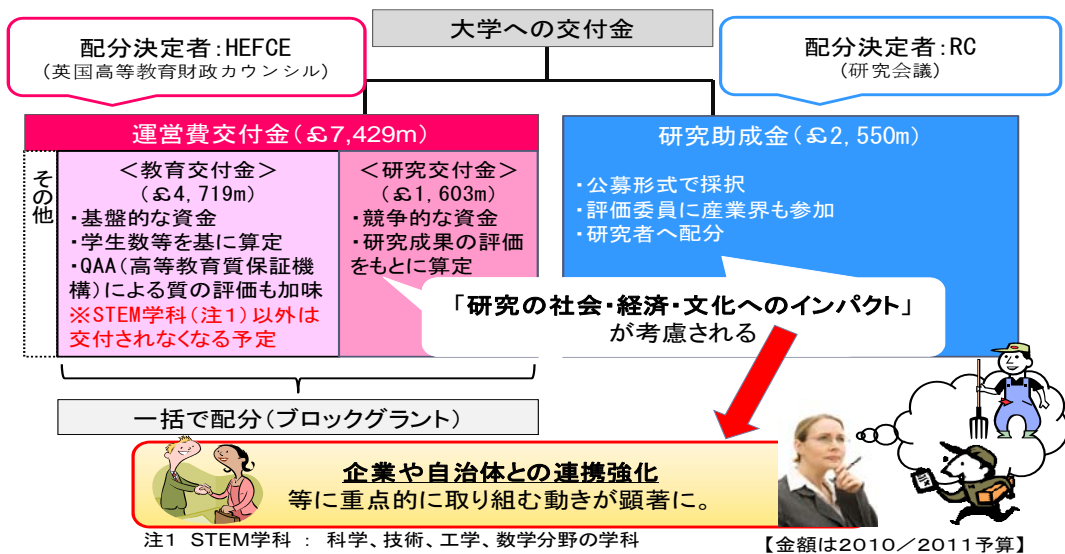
大学への交付金

配分決定者:HEFCE
(英国高等教育財政カウンシル)

配分決定者:RC
(研究会議)

運営費交付金(£7,429m)

その他

<教育交付金>
(£4,719m)
・基盤的な資金
・学生数等を基に算定
・QAA(高等教育質保証機構)による質の評価も加味
※STEM学科(注1)以外は交付されなくなる予定

<研究交付金>
(£1,603m)
・競争的な資金
・研究成果の評価をもとに算定

研究助成金(£2,550m)
・公募形式で採択
・評価委員に産業界も参加
・研究者へ配分

「研究の社会・経済・文化へのインパクト」が考慮される

一括で配分(ブロックグラント)

企業や自治体との連携強化
等に重点的に取り組む動きが顕著に。

注1 STEM学科 : 科学、技術、工学、数学分野の学科

【金額は2010/2011予算】